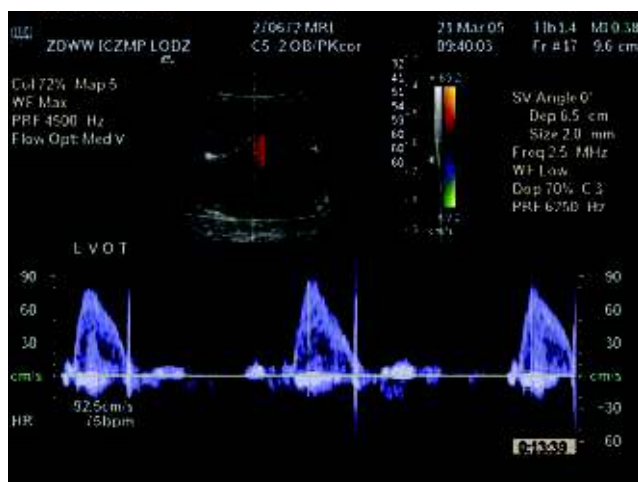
ZDWW ICZMP LODZ

27067? MRI
C5 2 OB/PKcor

21 Mar 05
09:40:03

TIb 1.4 MI 0.38
Fr #17 9.6 cm

Col 72% Map 5
WF Max
PRF 4500 Hz
Flow Opt: Med V

+69.2

-69.2
cm/s

SV Angle 0°
Dep 6.5 cm
Size 2.0 mm
Freq 2.5 MHz
WF Low
Dop 70% C 3
PRF 6250 Hz

L V O T

90
60
30
cm/s

92.5cm/s
HR 75bpm

90
60
30
cm/s
-30
-60

0:13:39